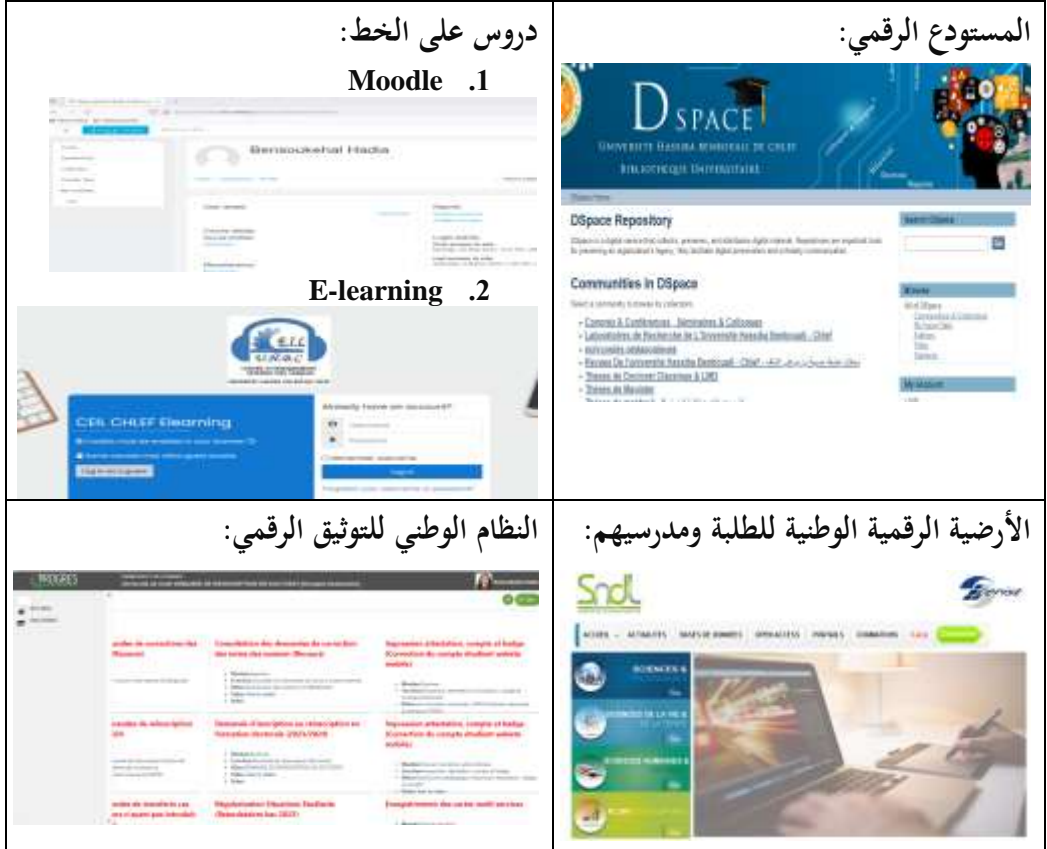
| المستودع الرقمي: | دروس على الخط: |
|---|---|
| DSPACE UNIVERSITE HASSIBA BENBOUALI DE CHLEF BIBLIOTHEQUE UNIVERSITAIRE<br>DSpace Repository<br>Communities in DSpace<br>Search DSpace<br>My Account | 1. Moodle<br>Bensoukehal Hadia<br>2. E-learning<br>CEIL CHLEF Elearning<br>Already have an account?<br>Log in |
| الأرضية الرقمية الوطنية للطلبة ومدرسيهم: | النظام الوطني للتوثيق الرقمي: |
| Sndl<br>ACCUEIL ACTUALITES BASES DE DONNEES OPEN ACCESS PARTAGES FORMATION<br>SCIENCES &<br>SCIENCES DE LA VIE & DE LA TERRE<br>SCIENCES HUMAINES & | PROGRES<br>Consultation des demandes de correction des notes des examens<br>Impression attestation, compte et badge<br>Demande d'inscription ou réinscription en formation doctorale 2025/2026<br>Impression attestation, compte et badge (Correction du compte étudiant website mobile)<br>Réglementation Situations Étudiants<br>Enregistrement des cartes multi services |